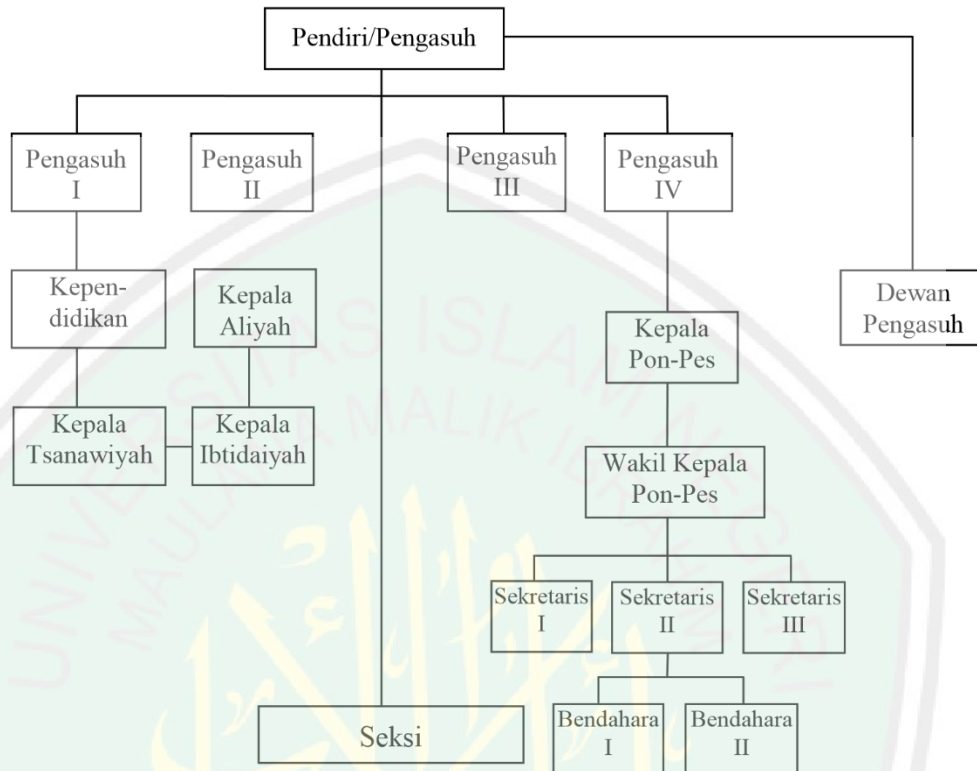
Pendiri/Pengasuh

Pengasuh I

Pengasuh II

Pengasuh III

Pengasuh IV

Kependidikan

Kepala Aliyah

Dewan Pengasuh

Kepala Pon-Pes

Kepala Tsanawiyah

Kepala Ibtidaiyah

Wakil Kepala Pon-Pes

Sekretaris I

Sekretaris II

Sekretaris III

Seksi

Bendahara I

Bendahara II